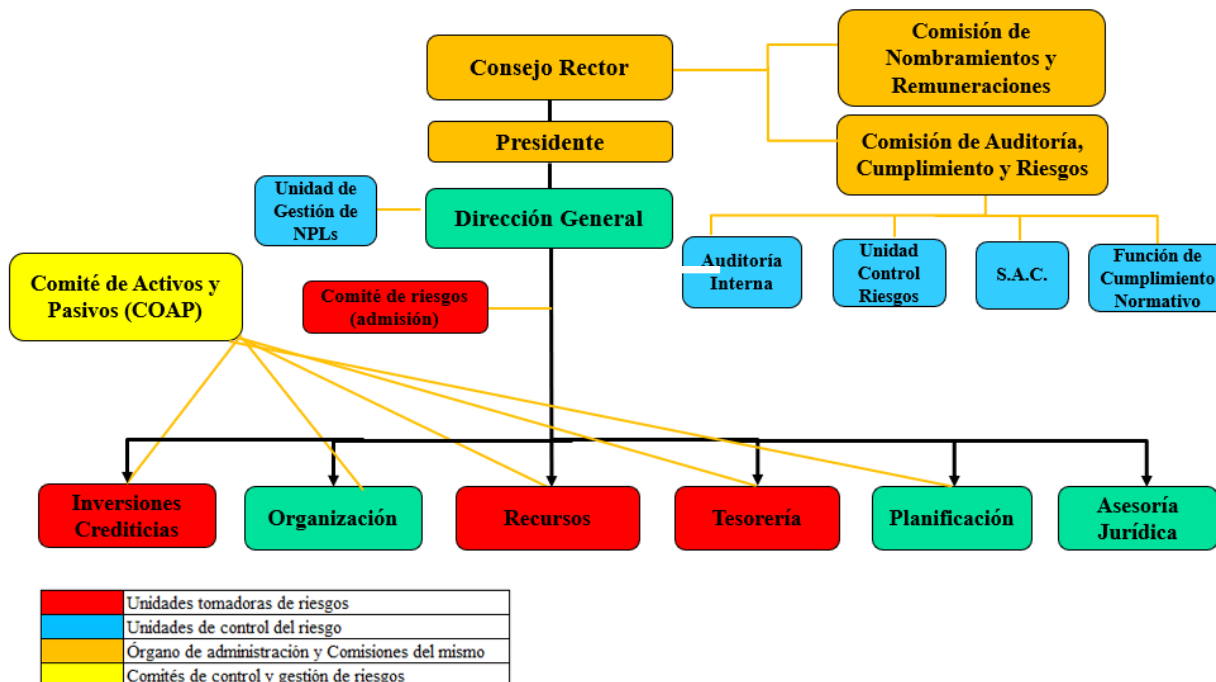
Consejo Rector

Comisión de Nombramientos y Remuneraciones

Presidente

Comisión de Auditoría, Cumplimiento y Riesgos

Unidad de Gestión de NPLs

Dirección General

Auditoría Interna

Unidad Control Riesgos

S.A.C.

Función de Cumplimiento Normativo

Comité de Activos y Pasivos (COAP)

Comité de riesgos (admisión)

Inversiones Crediticias

Organización

Recursos

Tesorería

Planificación

Asesoría Jurídica

| | |
|---|---|
| | Unidades tomadoras de riesgos |
| | Unidades de control del riesgo |
| | Órgano de administración y Comisiones del mismo |
| | Comités de control y gestión de riesgos |